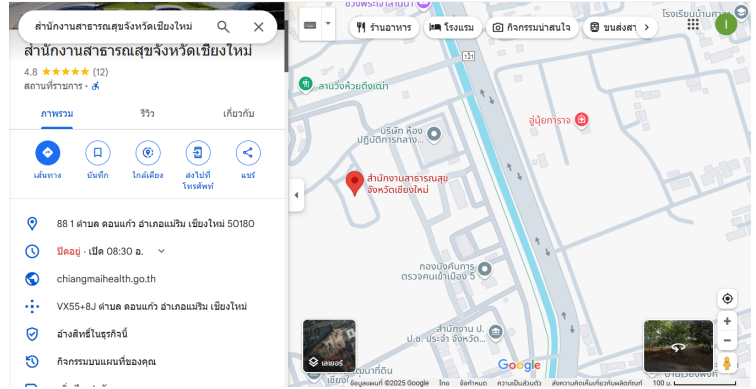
สำนักงานสาธารณสุขจังหวัดเชียงใหม่

สำนักงานสาธารณสุขจังหวัดเชียงใหม่

4.8 ★★★★★ (12)

สถานที่ราชการ · ♿

ภาพรวม | รีวิว | เกี่ยวกับ

เส้นทาง | บันทึก | ใกล้เคียง | ส่งไปที่โทรศัพท์ | แชร์

88 1 ตำบล ดอนแก้ว อำเภอแม่ริม เชียงใหม่ 50180

ปิดอยู่ · เปิด 08:30 อ.

chiangmaihealth.go.th

VX55+8J ตำบล ดอนแก้ว อำเภอแม่ริม เชียงใหม่

อ้างสิทธิ์ในธุรกิจนี้

กิจกรรมบนแผนที่ของคุณ

ร้านอาหาร | โรงแรม | กิจกรรมน่าสนใจ | ขนส่งสา

โรงเรียนบ้าน

ลานวังห้วยตึงเฒ่า

121

บริษัท ห้อง ปฏิบัติการกลาง...

อู่ปุ้ยการาจ

สำนักงานสาธารณสุข จังหวัดเชียงใหม่

กองบังคับการ ตรวจคนเข้าเมือง 5

สำนักงาน ป. ป.ช. ประจำ จังหวัด...

เลเยอร์

Google

ข้อมูลแผนที่ ©2025 Google ไทย ข้อกำหนด ความเป็นส่วนตัว ส่งความคิดเห็นเกี่ยวกับผลิตภัณฑ์ 100 ม.